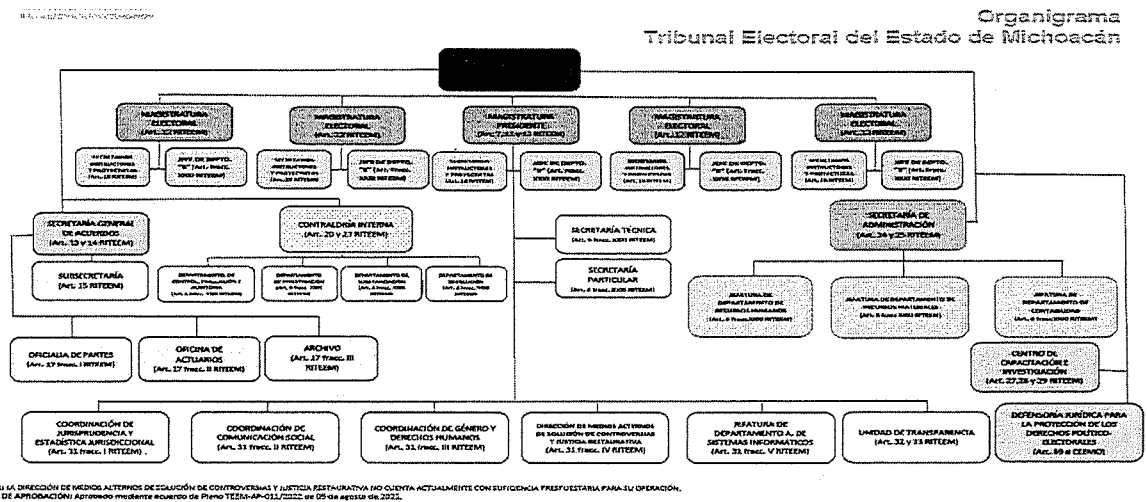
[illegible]

Organigrama
Tribunal Electoral del Estado de Michoacán

MAGISTRATURA ELECTORAL (Art. 12 RITEEM)

MAGISTRATURA ELECTORAL (Art. 12 RITEEM)

MAGISTRATURA PRESIDENTE (Art. 7, 12 y 13 RITEEM)

MAGISTRATURA ELECTORAL (Art. 12 RITEEM)

MAGISTRATURA ELECTORAL (Art. 12 RITEEM)

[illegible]

JEFE DE DEPTO. "B" (Art. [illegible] RITEEM)

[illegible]

JEFE DE DEPTO. "B" (Art. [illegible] RITEEM)

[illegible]

JEFE DE DEPTO. "B" (Art. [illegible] RITEEM)

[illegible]

JEFE DE DEPTO. "B" (Art. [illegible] RITEEM)

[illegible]

JEFE DE DEPTO. "B" (Art. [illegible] RITEEM)

SECRETARÍA GENERAL DE ACUERDOS (Art. 13 y 14 RITEEM)

CONTRALORÍA INTERNA (Art. 20 y 21 RITEEM)

SECRETARÍA TÉCNICA (Art. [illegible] RITEEM)

SECRETARÍA PARTICULAR (Art. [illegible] RITEEM)

SECRETARÍA DE ADMINISTRACIÓN (Art. 24 y 25 RITEEM)

SUBSECRETARÍA (Art. 15 RITEEM)

DEPARTAMENTO DE CONTROL, EVALUACIÓN Y AUDITORÍA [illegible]

DEPARTAMENTO DE INVESTIGACIÓN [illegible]

DEPARTAMENTO DE SUBSTANCIACIÓN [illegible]

DEPARTAMENTO DE RESOLUCIÓN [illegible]

JEFATURA DE DEPARTAMENTO DE RECURSOS HUMANOS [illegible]

JEFATURA DE DEPARTAMENTO DE RECURSOS MATERIALES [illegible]

JEFATURA DE DEPARTAMENTO DE CONTABILIDAD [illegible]

OFICIALÍA DE PARTES (Art. 17 fracc. I RITEEM)

OFICINA DE ACTUARIOS (Art. 17 fracc. II RITEEM)

ARCHIVO (Art. 17 fracc. III RITEEM)

CENTRO DE CAPACITACIÓN E INVESTIGACIÓN (Art. 27,28 y 29 RITEEM)

COORDINACIÓN DE JURISPRUDENCIA Y ESTADÍSTICA JURISDICCIONAL (Art. 31 fracc. I RITEEM)

COORDINACIÓN DE COMUNICACIÓN SOCIAL (Art. 31 fracc. II RITEEM)

COORDINACIÓN DE GÉNERO Y DERECHOS HUMANOS (Art. 31 fracc. III RITEEM)

DIRECCIÓN DE MEDIOS ALTERNOS DE SOLUCIÓN DE CONTROVERSIAS Y JUSTICIA RESTAURATIVA (Art. 31 fracc. IV RITEEM)

JEFATURA DE DEPARTAMENTO A. DE SISTEMAS INFORMÁTICOS (Art. 31 fracc. V RITEEM)

UNIDAD DE TRANSPARENCIA (Art. 32 y 33 RITEEM)

DEFENSORÍA JURÍDICA PARA LA PROTECCIÓN DE LOS DERECHOS POLÍTICO-ELECTORALES (Art. 69 al CEEMO)

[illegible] LA DIRECCIÓN DE MEDIOS ALTERNOS DE SOLUCIÓN DE CONTROVERSIAS Y JUSTICIA RESTAURATIVA NO CUENTA ACTUALMENTE CON SUFICIENCIA PRESUPUESTARIA PARA SU OPERACIÓN.
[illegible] DE APROBACIÓN: Aprobado mediante acuerdo de Pleno TEEM-AP-011/2022 de 05 de agosto de 2022.